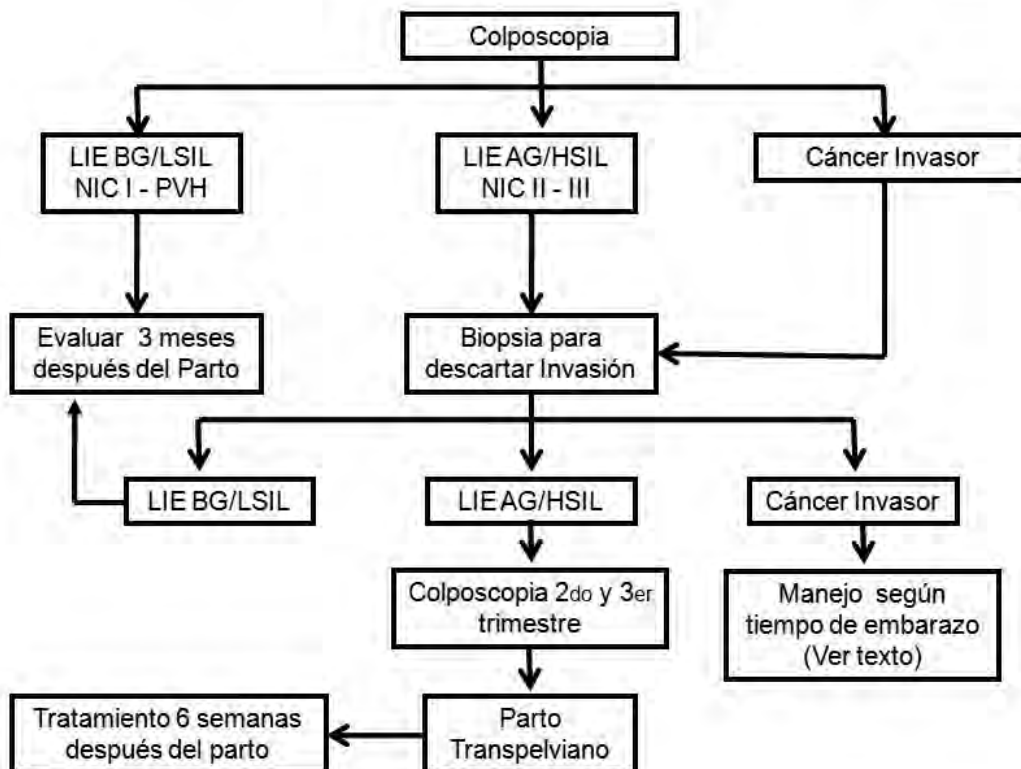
Colposcopia

LIE BG/LSIL
NIC I - PVH

LIE AG/HSIL
NIC II - III

Cáncer Invasor

Evaluar 3 meses después del Parto

Biopsia para descartar Invasión

LIE BG/LSIL

LIE AG/HSIL

Cáncer Invasor

Colposcopia 2do y 3er trimestre

Manejo según tiempo de embarazo (Ver texto)

Tratamiento 6 semanas después del parto

Parto Transpelviano